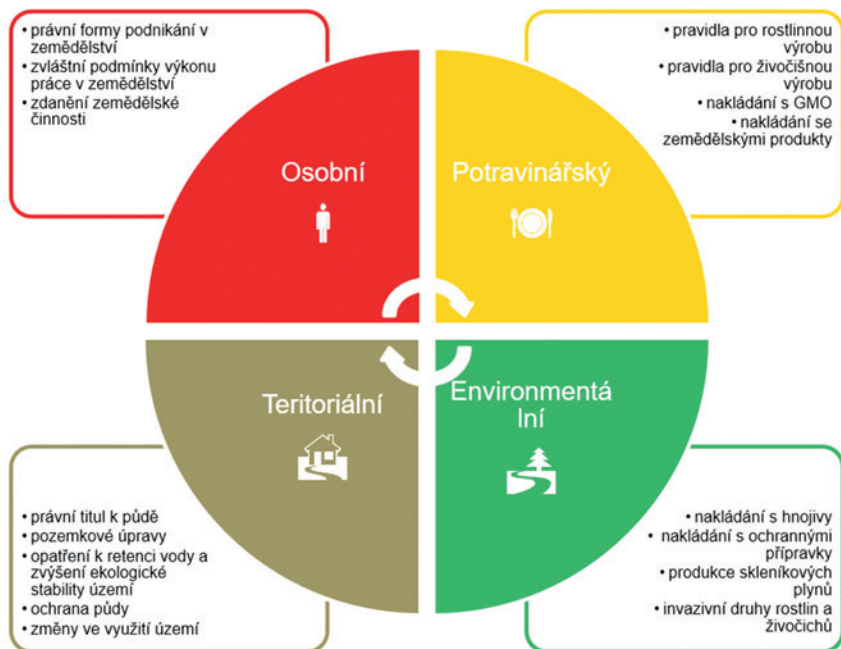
• právní formy podnikání v zemědělství
• zvláštní podmínky výkonu práce v zemědělství
• zdanění zemědělské činnosti

• pravidla pro rostlinnou výrobu
• pravidla pro živočišnou výrobu
• nakládání s GMO
• nakládání se zemědělskými produkty

Osobní

Potravinářský

Teritoriální

Environmentální

• právní titul k půdě
• pozemkové úpravy
• opatření k retenci vody a zvýšení ekologické stability území
• ochrana půdy
• změny ve využití území

• nakládání s hnojivy
• nakládání s ochrannými přípravky
• produkce skleníkových plynů
• invazivní druhy rostlin a živočichů